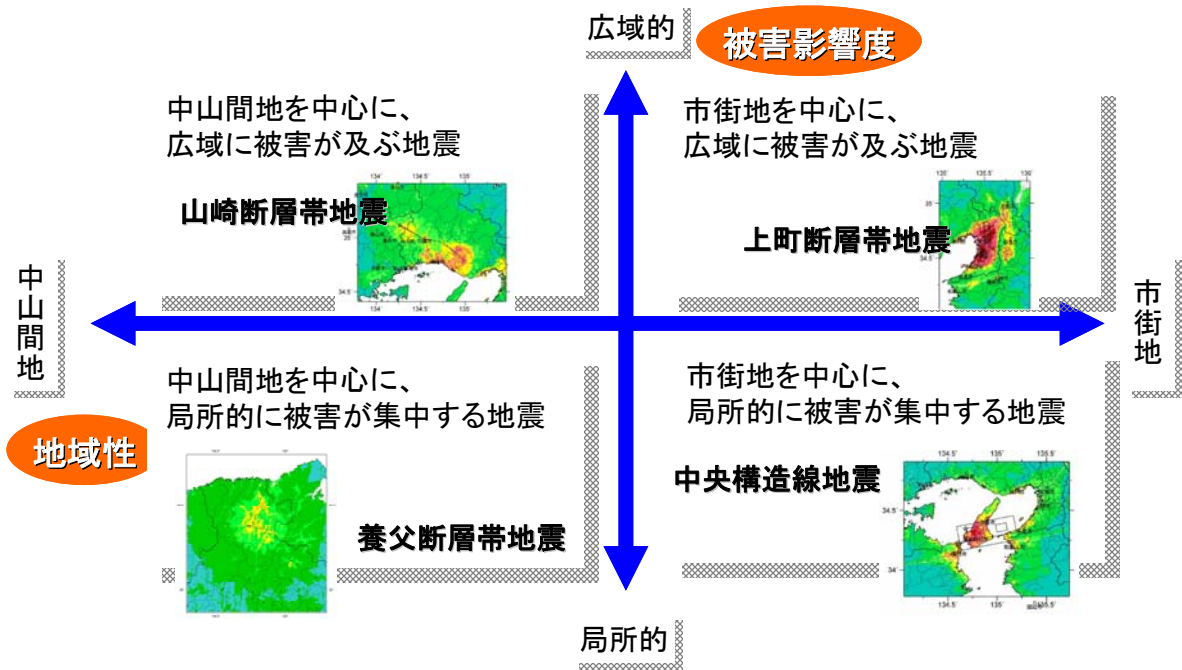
広域的

被害影響度

中山間地を中心に、
広域に被害が及ぶ地震

山崎断層帯地震

市街地を中心に、
広域に被害が及ぶ地震

上町断層帯地震

中山間地

市街地

中山間地を中心に、
局所的に被害が集中する地震

地域性

養父断層帯地震

市街地を中心に、
局所的に被害が集中する地震

中央構造線地震

局所的